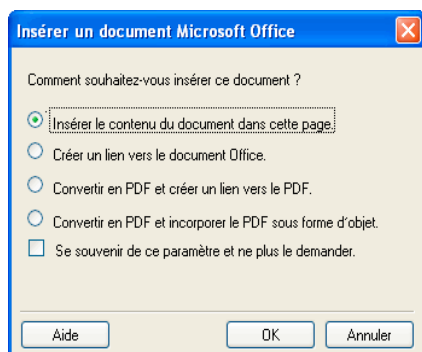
Insérer un document Microsoft Office

Comment souhaitez-vous insérer ce document ?

Insérer le contenu du document dans cette page.

Créer un lien vers le document Office.

Convertir en PDF et créer un lien vers le PDF.

Convertir en PDF et incorporer le PDF sous forme d'objet.

Se souvenir de ce paramètre et ne plus le demander.

Aide

OK

Annuler